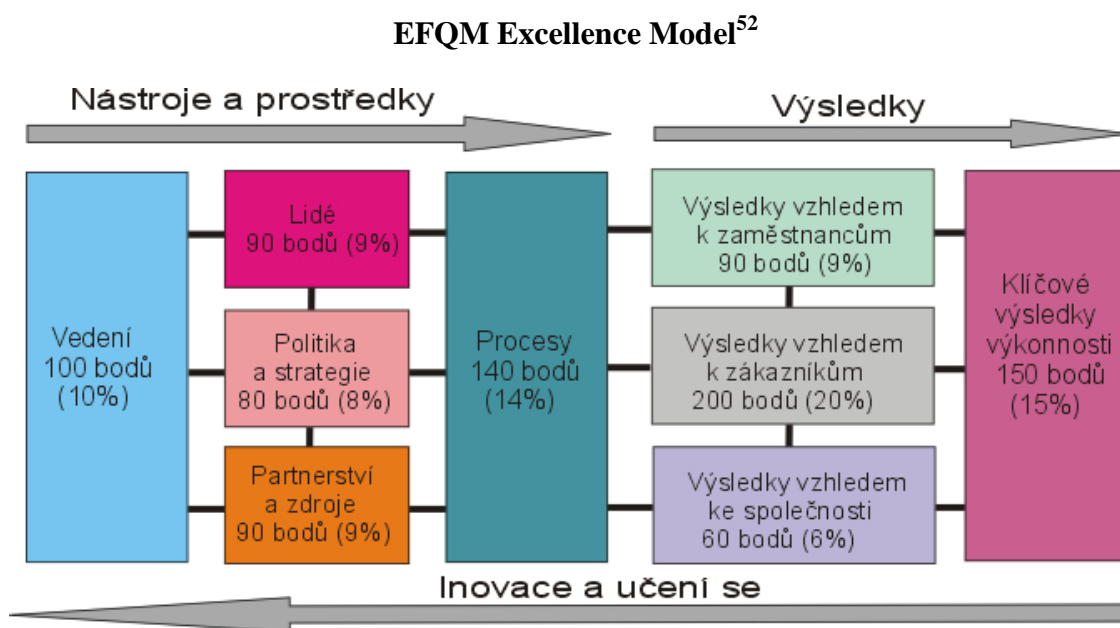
EFQM Excellence Model$^{52}$

Nástroje a prostředky

Výsledky

Vedení 100 bodů (10%)

Lidé 90 bodů (9%)

Politika a strategie 80 bodů (8%)

Partnerství a zdroje 90 bodů (9%)

Procesy 140 bodů (14%)

Výsledky vzhledem k zaměstnancům 90 bodů (9%)

Výsledky vzhledem k zákazníkům 200 bodů (20%)

Výsledky vzhledem ke společnosti 60 bodů (6%)

Klíčové výsledky výkonnosti 150 bodů (15%)

Inovace a učení se